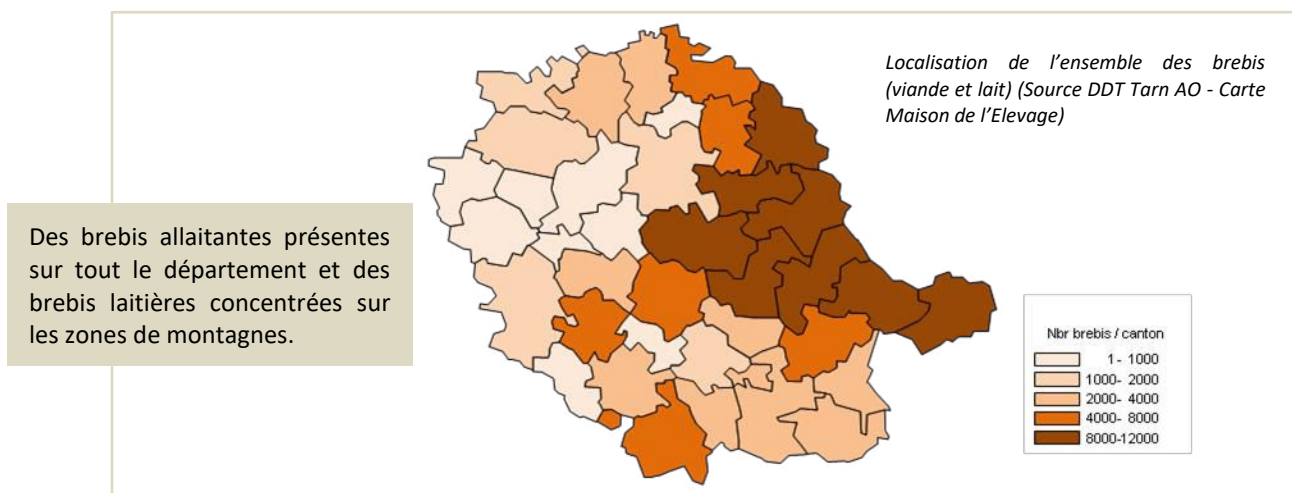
Localisation de l'ensemble des brebis (viande et lait) (Source DDT Tarn AO - Carte Maison de l'Elevage)

Des brebis allaitantes présentes sur tout le département et des brebis laitières concentrées sur les zones de montagnes.

Nbr brebis / canton
1- 1000
1000- 2000
2000- 4000
4000- 8000
8000-12000